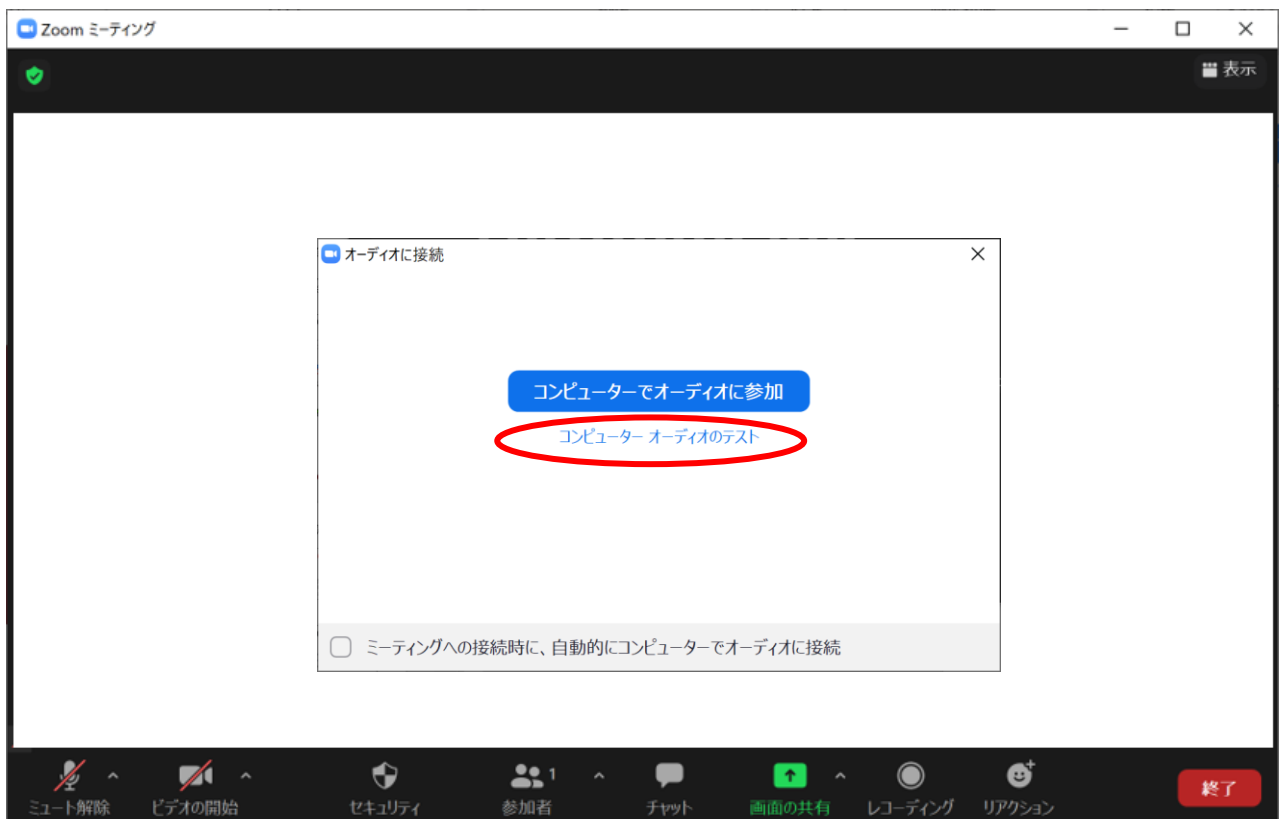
Zoom ミーティング

表示

オーディオに接続

コンピューターでオーディオに参加

コンピューター オーディオのテスト

ミーティングへの接続時に、自動的にコンピューターでオーディオに接続

ミュート解除　ビデオの開始　セキュリティ　参加者 1　チャット　画面の共有　レコーディング　リアクション　終了